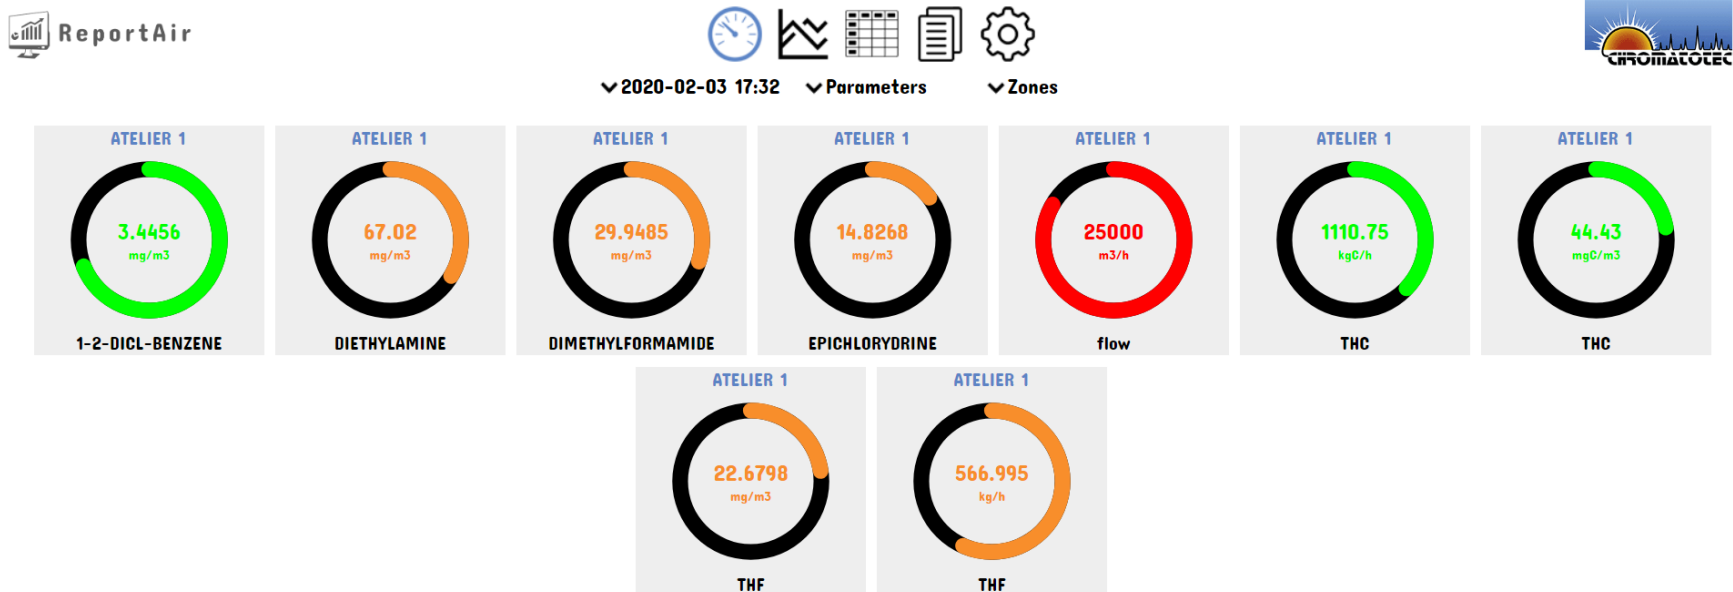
ReportAir

2020-02-03 17:32 Parameters Zones

CHROMATOTEC

ATELIER 1
3.4456
mg/m3
1-2-DICL-BENZENE

ATELIER 1
67.02
mg/m3
DIETHYLAMINE

ATELIER 1
29.9485
mg/m3
DIMETHYLFORMAMIDE

ATELIER 1
14.8268
mg/m3
EPICHLORYDRINE

ATELIER 1
25000
m3/h
flow

ATELIER 1
1110.75
kgC/h
THC

ATELIER 1
44.43
mgC/m3
THC

ATELIER 1
22.6798
mg/m3
THF

ATELIER 1
566.995
kg/h
THF